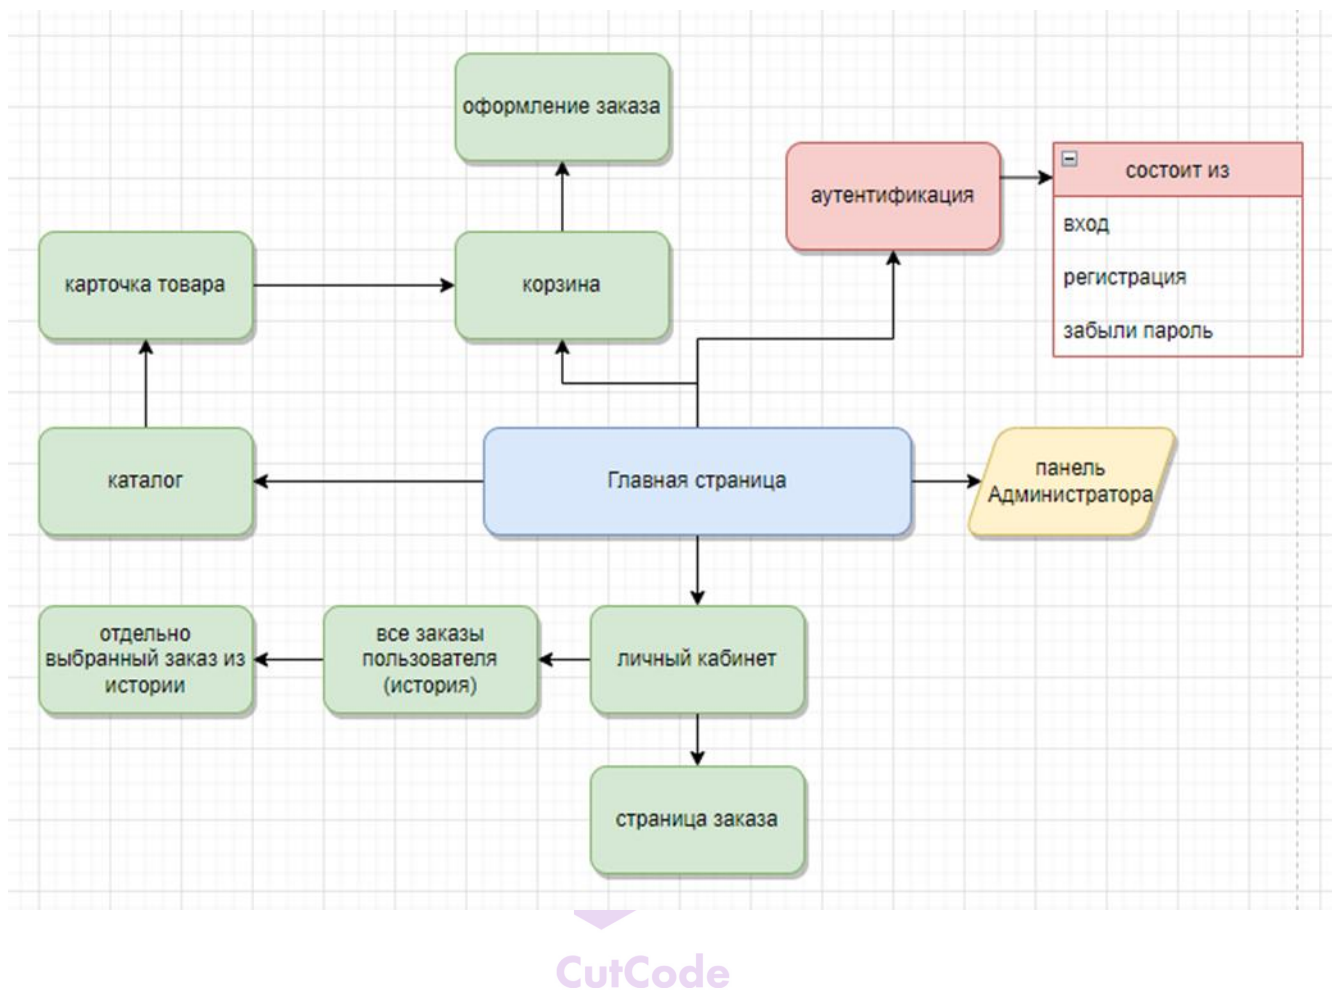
оформление заказа

аутентификация

состоит из

вход

регистрация

забыли пароль

карточка товара

корзина

каталог

Главная страница

панель Администратора

отдельно выбранный заказ из истории

все заказы пользователя (история)

личный кабинет

страница заказа

CutCode